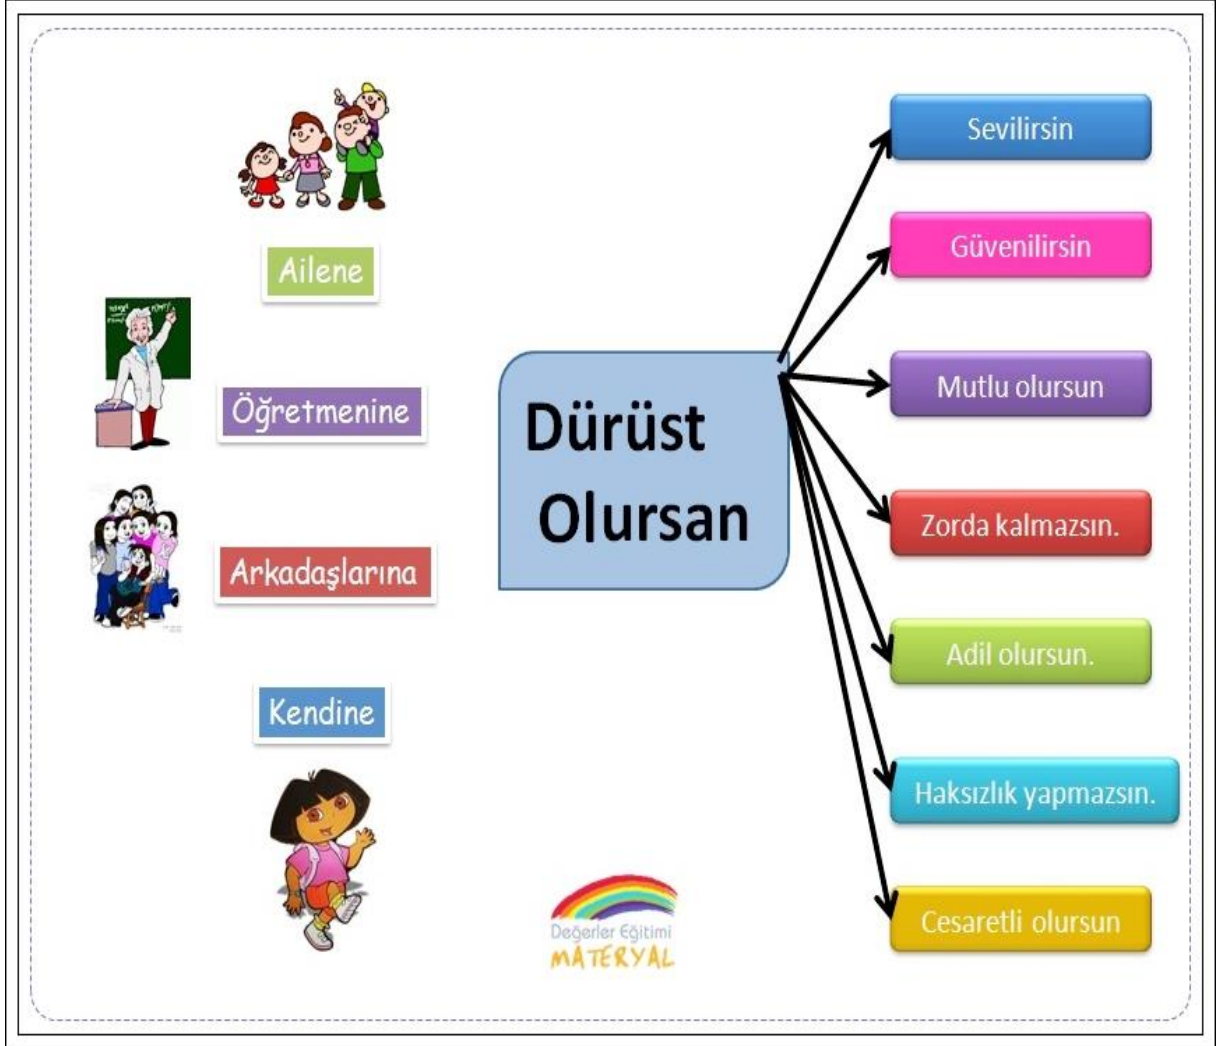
Ailene

Öğretmenine

Arkadaşlarına

Kendine

Dürüst Olursan

Sevilirsin

Güvenilirsin

Mutlu olursun

Zorda kalmazsın.

Adil olursun.

Haksızlık yapmazsın.

Cesaretli olursun

Değerler Eğitimi
MATERYAL